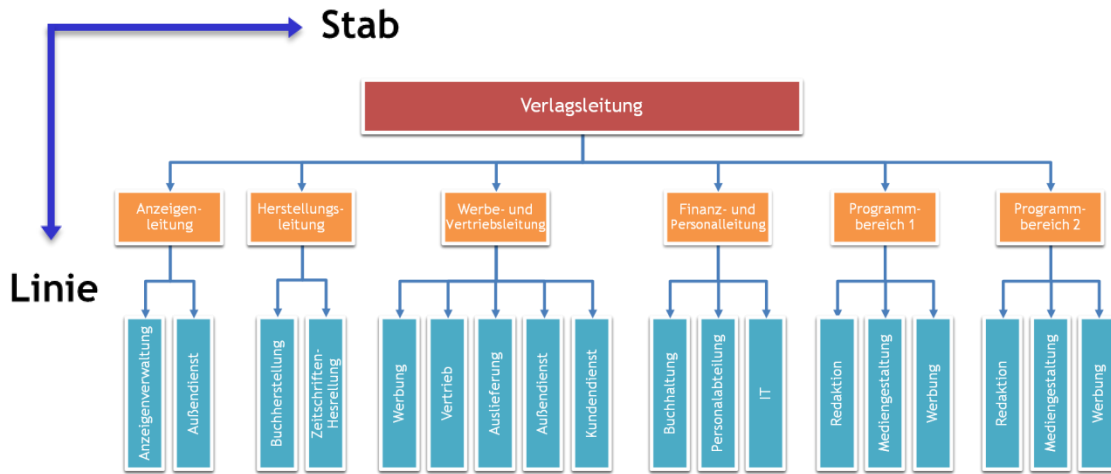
Stab

Linie

Verlagsleitung

Anzeigenleitung

Anzeigenverwaltung

Außendienst

Herstellungsleitung

Buchherstellung

Zeitschriften-Hesrellung

Werbe- und Vertriebsleitung

Werbung

Vertrieb

Auslieferung

Außendienst

Kundendienst

Finanz- und Personalleitung

Buchhaltung

Personalabteilung

IT

Programmbereich 1

Redaktion

Mediengestaltung

Werbung

Programmbereich 2

Redaktion

Mediengestaltung

Werbung